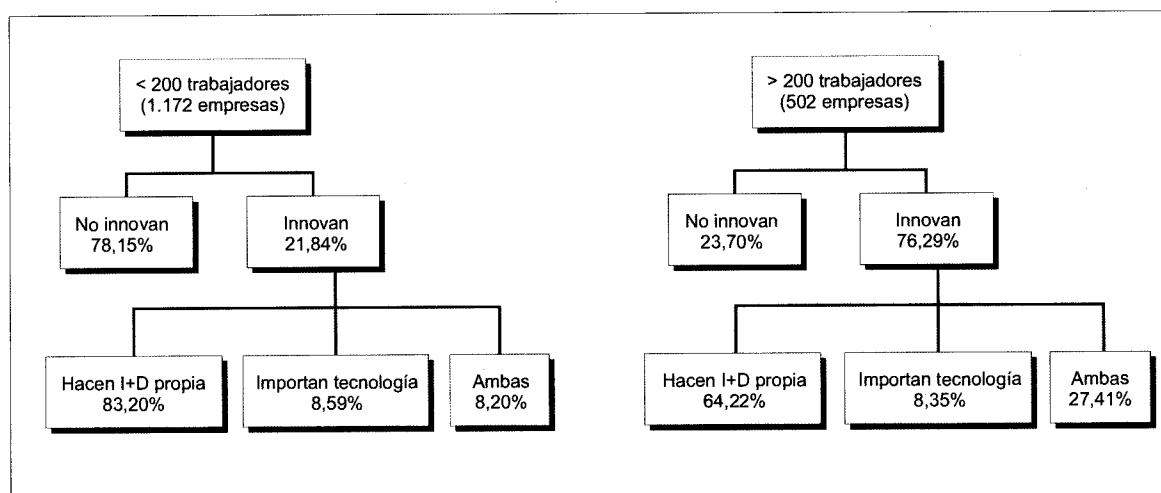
< 200 trabajadores
(1.172 empresas)

No innovan
78,15%

Innovan
21,84%

Hacen I+D propia
83,20%

Importan tecnología
8,59%

Ambas
8,20%

> 200 trabajadores
(502 empresas)

No innovan
23,70%

Innovan
76,29%

Hacen I+D propia
64,22%

Importan tecnología
8,35%

Ambas
27,41%